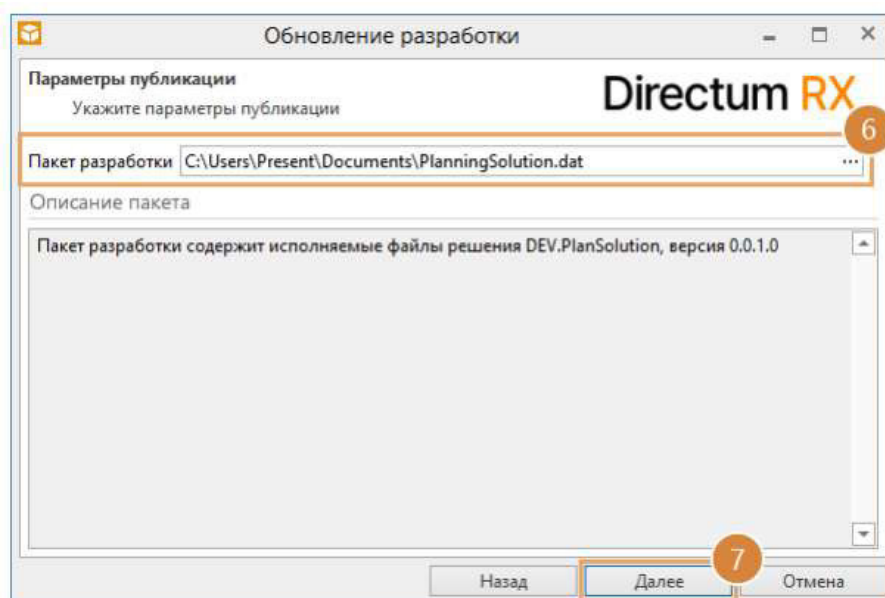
Обновление разработки

Параметры публикации
Укажите параметры публикации

Directum RX

6

Пакет разработки C:\Users\Present\Documents\PlanningSolution.dat ...

Описание пакета

Пакет разработки содержит исполняемые файлы решения DEV.PlanSolution, версия 0.0.1.0

7

Назад Далее Отмена